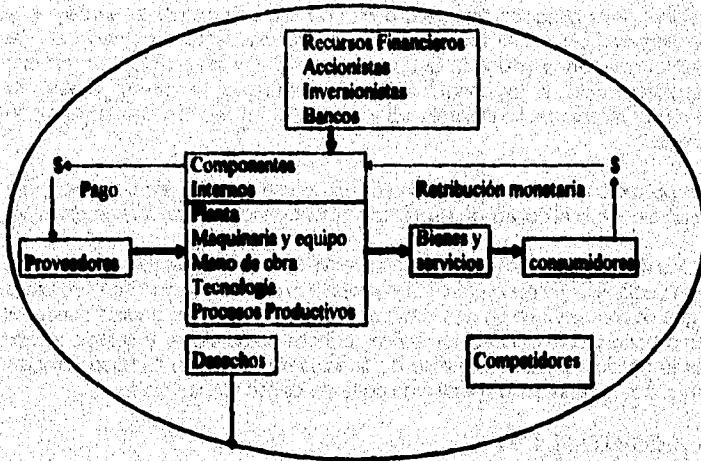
Recursos Financieros
Accionistas
Inversionistas
Bancos

$

Pago

Componentes
Internos

Retribución monetaria

$

Planta
Maquinaria y equipo
Mano de obra
Tecnologia
Procesos Productivos

Provesdores

Bienes y servicios

consumidores

Desechos

Competidores